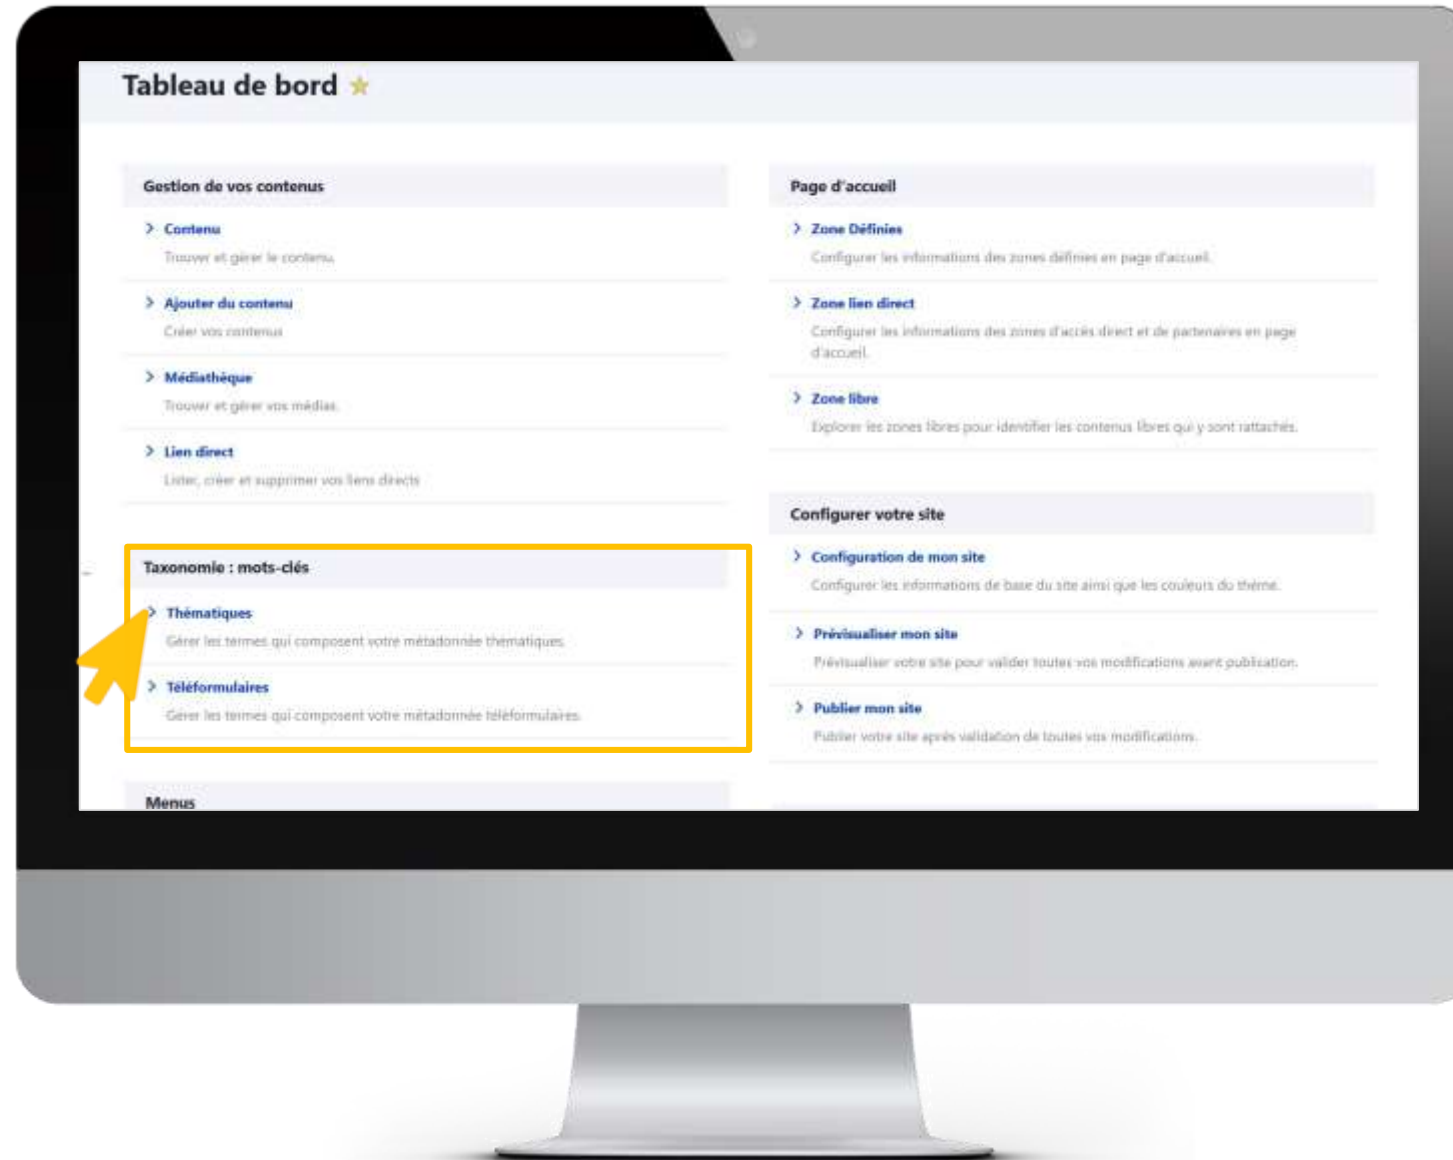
Tableau de bord

Gestion de vos contenus

Contenu
Trouver et gérer le contenu.

Ajouter du contenu
Créer vos contenus

Médiathèque
Trouver et gérer vos médias.

Lien direct
Lister, créer et supprimer vos liens directs

Taxonomie : mots-clés

Thématiques
Gérer les termes qui composent votre métadonnée thematiques

Téléformulaires
Gérer les termes qui composent votre métadonnée téléformulaires

Menus

Page d'accueil

Zone Définies
Configurer les informations des zones définies en page d'accueil.

Zone lien direct
Configurer les informations des zones d'accès direct et de partenaires en page d'accueil.

Zone libre
Explorer les zones libres pour identifier les contenus libres qui y sont rattachés.

Configurer votre site

Configuration de mon site
Configurer les informations de base du site ainsi que les couleurs du thème.

Prévisualiser mon site
Prévisualiser votre site pour valider toutes vos modifications avant publication.

Publier mon site
Publier votre site après validation de toutes vos modifications.